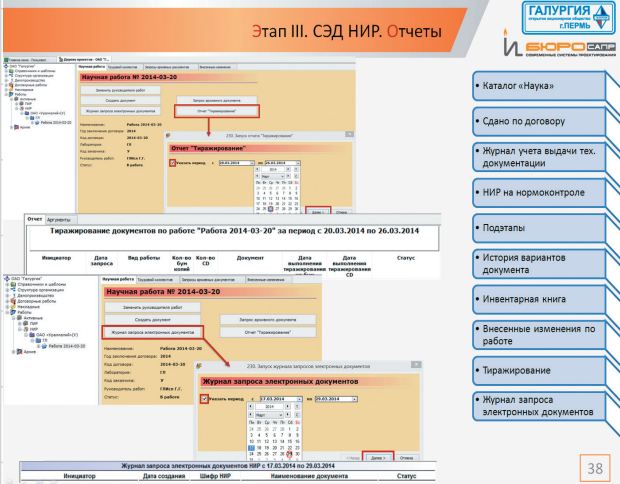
Этап III. СЭД НИР. Отчеты

ГАЛУРГИЯ
г.ПЕРМЬ

БЮРО САПР
СОВРЕМЕННЫЕ СИСТЕМЫ ПРОЕКТИРОВАНИЯ

• Каталог «Наука»

• Сдано по договору

• Журнал учета выдачи тех. документации

• НИР на нормоконтроле

• Подэтапы

• История вариантов документа

• Инвентарная книга

• Внесенные изменения по работе

• Тиражирование

• Журнал запроса электронных документов

ОАО "Галургия"
Справочники и шаблоны
Структура организации
Делопроизводство
Договорные работы
Накладные
Работы
Активные
ПИР
НИР
ОАО «Уралкалий»(У)
ГЗ
Работа 2014-03-20
Архив

Научная работа
Трудовой показатель
Договор архивных документов
Внешние накладные

Научная работа № 2014-03-20

Заменить руководителя работ
Создать документ
Журнал запроса электронных документов
Запрос архивного документа
Отчет "Тиражирование"

Наименование: Работа 2014-03-20
Год заключения договора: 2014
Код договора: 2014-03-20
Лаборатория: ГЗ
Код заказчика: У
Руководитель работ: Гуйсь Г.Г.
Статус: В работе

233. Запуск отчета "Тиражирование"

Отчет "Тиражирование"

Указать период с: 20.03.2014 по: 26.03.2014

Далее >
Отмена

Отчет
Аргументы

Тиражирование документов по работе "Работа 2014-03-20" за период с 20.03.2014 по 26.03.2014

| Инициатор | Дата запроса | Вид работы | Кол-во бум копий | Кол-во CD | Документ | Дата выполнения тиражирования бум | Дата выполнения тиражирования CD | Статус |
|---|---|---|---|---|---|---|---|---|

233. Запуск журнал запроса электронных документов

Журнал запроса электронных документов

Указать период с: 17.03.2014 по: 29.03.2014

Далее >
Отмена

Журнал запроса электронных документов НИР с 17.03.2014 по 29.03.2014

| Инициатор | Дата создания | Шифр НИР | Наименование документа | Статус |
|---|---|---|---|---|

38